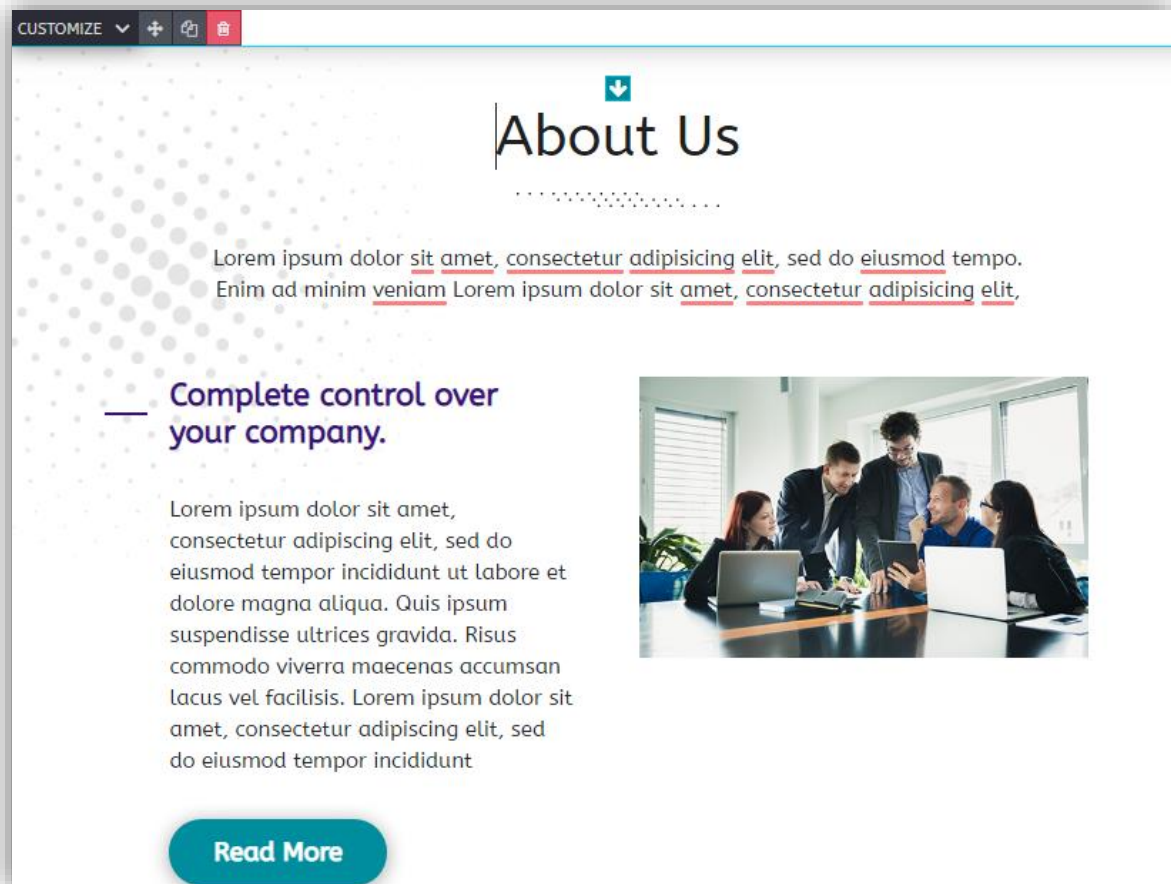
CUSTOMIZE

About Us

Lorem ipsum dolor sit amet, consectetur adipisicing elit, sed do eiusmod tempo. Enim ad minim veniam Lorem ipsum dolor sit amet, consectetur adipisicing elit,

Complete control over your company.

Lorem ipsum dolor sit amet, consectetur adipiscing elit, sed do eiusmod tempor incididunt ut labore et dolore magna aliqua. Quis ipsum suspendisse ultrices gravida. Risus commodo viverra maecenas accumsan lacus vel facilisis. Lorem ipsum dolor sit amet, consectetur adipiscing elit, sed do eiusmod tempor incididunt

Read More